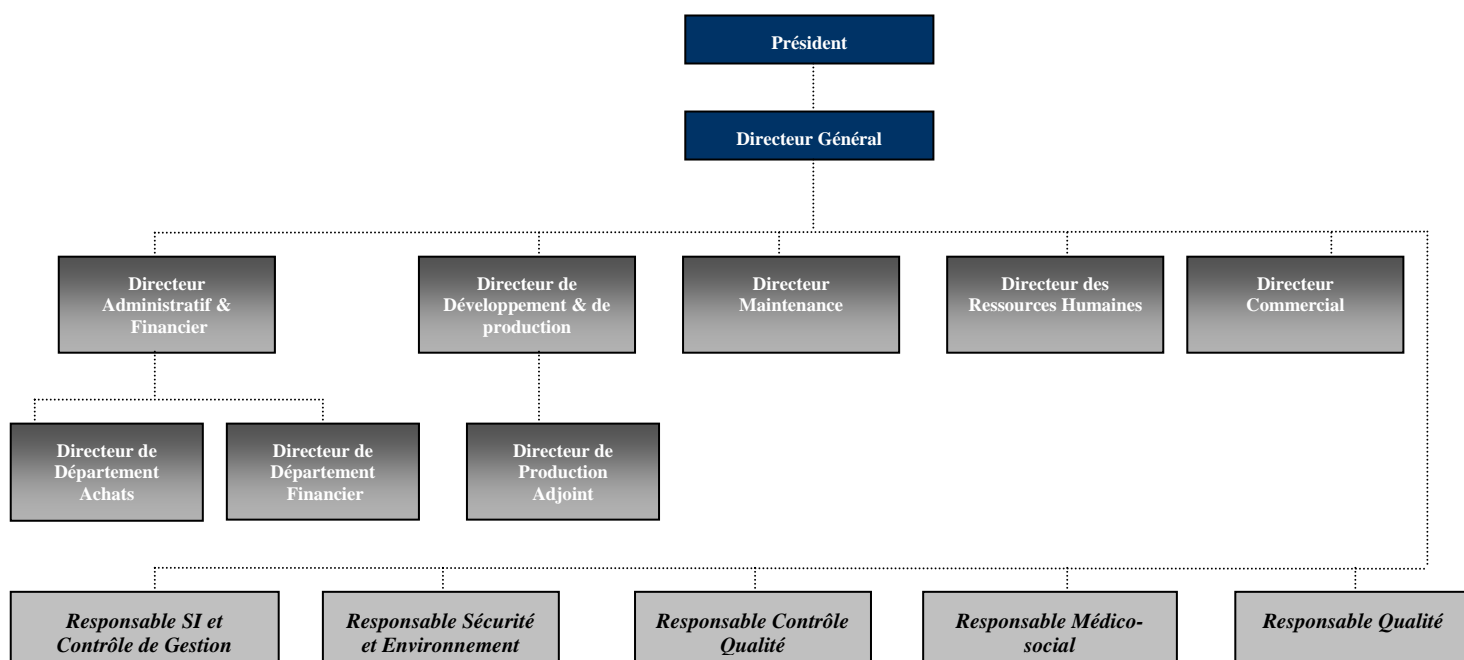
Président

Directeur Général

Directeur Administratif & Financier

Directeur de Développement & de production

Directeur Maintenance

Directeur des Ressources Humaines

Directeur Commercial

Directeur de Département Achats

Directeur de Département Financier

Directeur de Production Adjoint

*Responsable SI et Contrôle de Gestion*

*Responsable Sécurité et Environnement*

*Responsable Contrôle Qualité*

*Responsable Médico-social*

*Responsable Qualité*